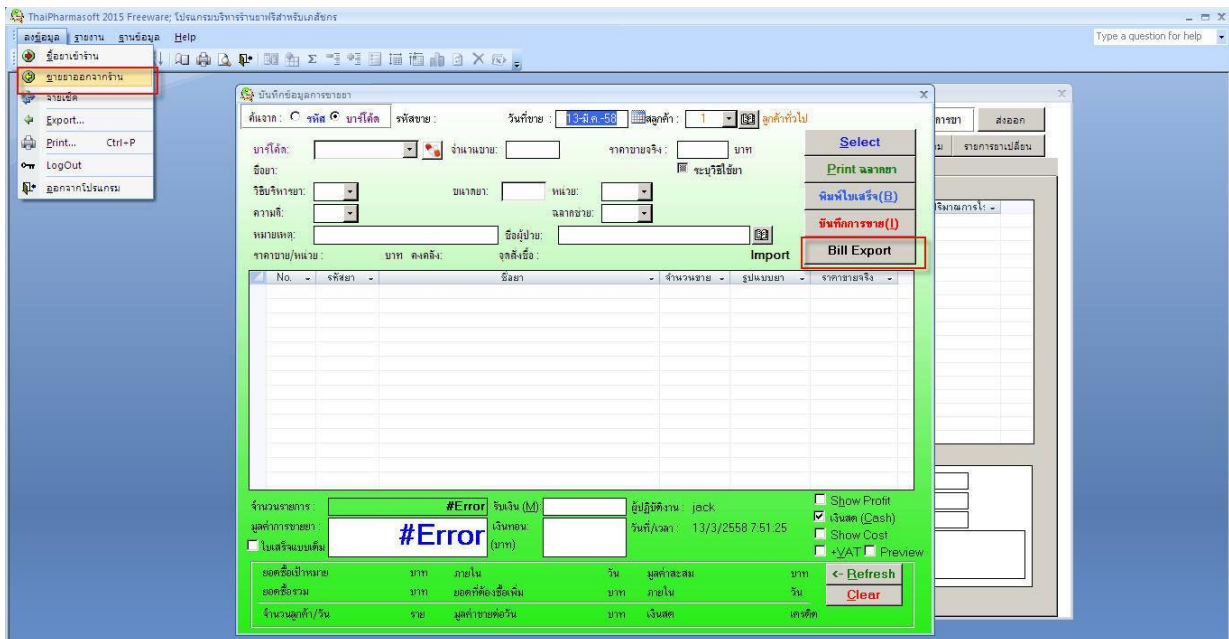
ThaiPharmasoft 2015 Freeware; โปรแกรมบริหารร้านยาฟรีสำหรับเภสัชกร

ลงข้อมูล รายงาน ฐานข้อมูล Help

Type a question for help

ซื้อยาเข้าร้าน
ขายยาออกจากร้าน
จ่ายเช็ค
Export...
Print... Ctrl+P
LogOut
ออกจากโปรแกรม

บันทึกข้อมูลการขายยา

ค้นจาก: รหัส บาร์โค้ด รหัสขาย: วันที่ขาย: 13-มี.ค.-58 ลูกค้า: 1 ลูกค้าทั่วไป

บาร์โค้ด: จำนวนขาย: ราคาขายจริง: บาท
ชื่อยา: ระบุวิธีใช้ยา
วิธีบริหารยา: ขนาดยา: หน่วย:
ความถี่: ฉลากช่วย:
หมายเหตุ: ชื่อผู้ป่วย:
ราคาขาย/หน่วย: บาท คงคลัง: จุดสั่งซื้อ: Import

Select
Print ฉลากยา
พิมพ์ใบเสร็จ(B)
บันทึกการขาย(I)
Bill Export

| No. | รหัสยา | ชื่อยา | จำนวนขาย | รูปแบบยา | ราคาขายจริง |
|---|---|---|---|---|---|

จำนวนรายการ: #Error รับเงิน (M): ผู้ปฏิบัติงาน: jack
มูลค่าการขายยา: #Error เงินทอน: (บาท) วันที่/เวลา: 13/3/2558 7:51:25
ใบเสร็จแบบเต็ม

Show Profit
เงินสด (Cash)
Show Cost
+VAT Preview

ยอดซื้อเป้าหมาย บาท ภายใน วัน มูลค่าสะสม บาท
ยอดซื้อรวม บาท ยอดที่ต้องซื้อเพิ่ม บาท ภายใน วัน
จำนวนลูกค้า/วัน ราย มูลค่าขายต่อวัน บาท เงินสด เครดิต

<- Refresh
Clear

การขาย ส่งออก
รายการยาเปลี่ยน
ปริมาณการใ